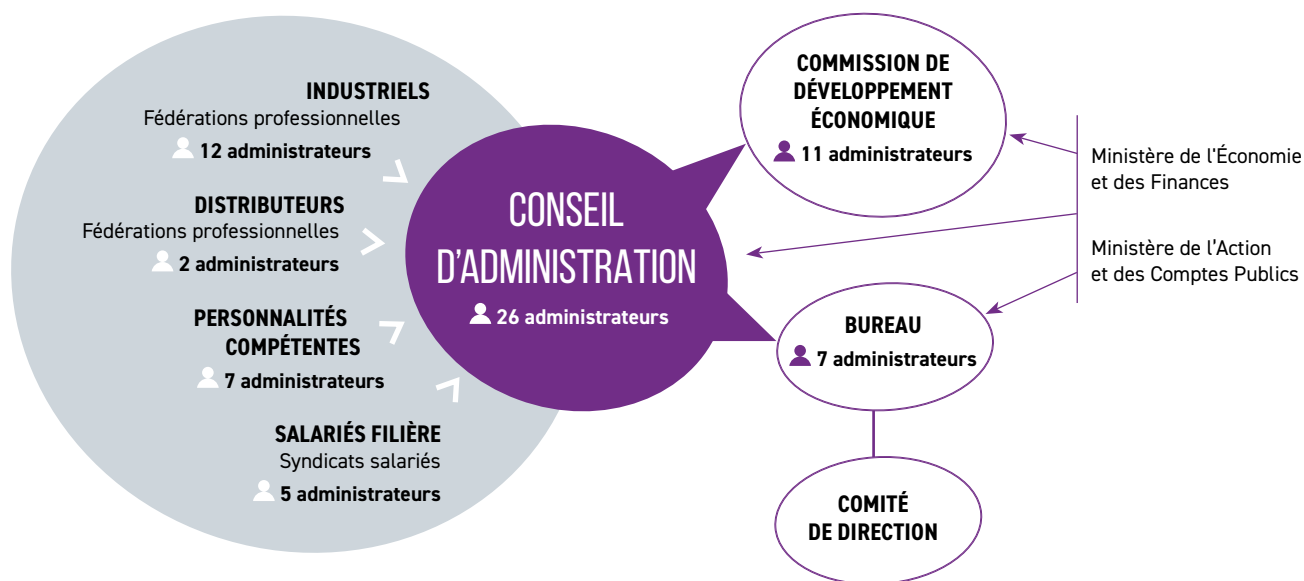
INDUSTRIELS
Fédérations professionnelles
12 administrateurs

DISTRIBUTEURS
Fédérations professionnelles
2 administrateurs

PERSONNALITÉS COMPÉTENTES
7 administrateurs

SALARIÉS FILIÈRE
Syndicats salariés
5 administrateurs

CONSEIL D'ADMINISTRATION
26 administrateurs

COMMISSION DE DÉVELOPPEMENT ÉCONOMIQUE
11 administrateurs

Ministère de l'Économie et des Finances

Ministère de l'Action et des Comptes Publics

BUREAU
7 administrateurs

COMITÉ DE DIRECTION